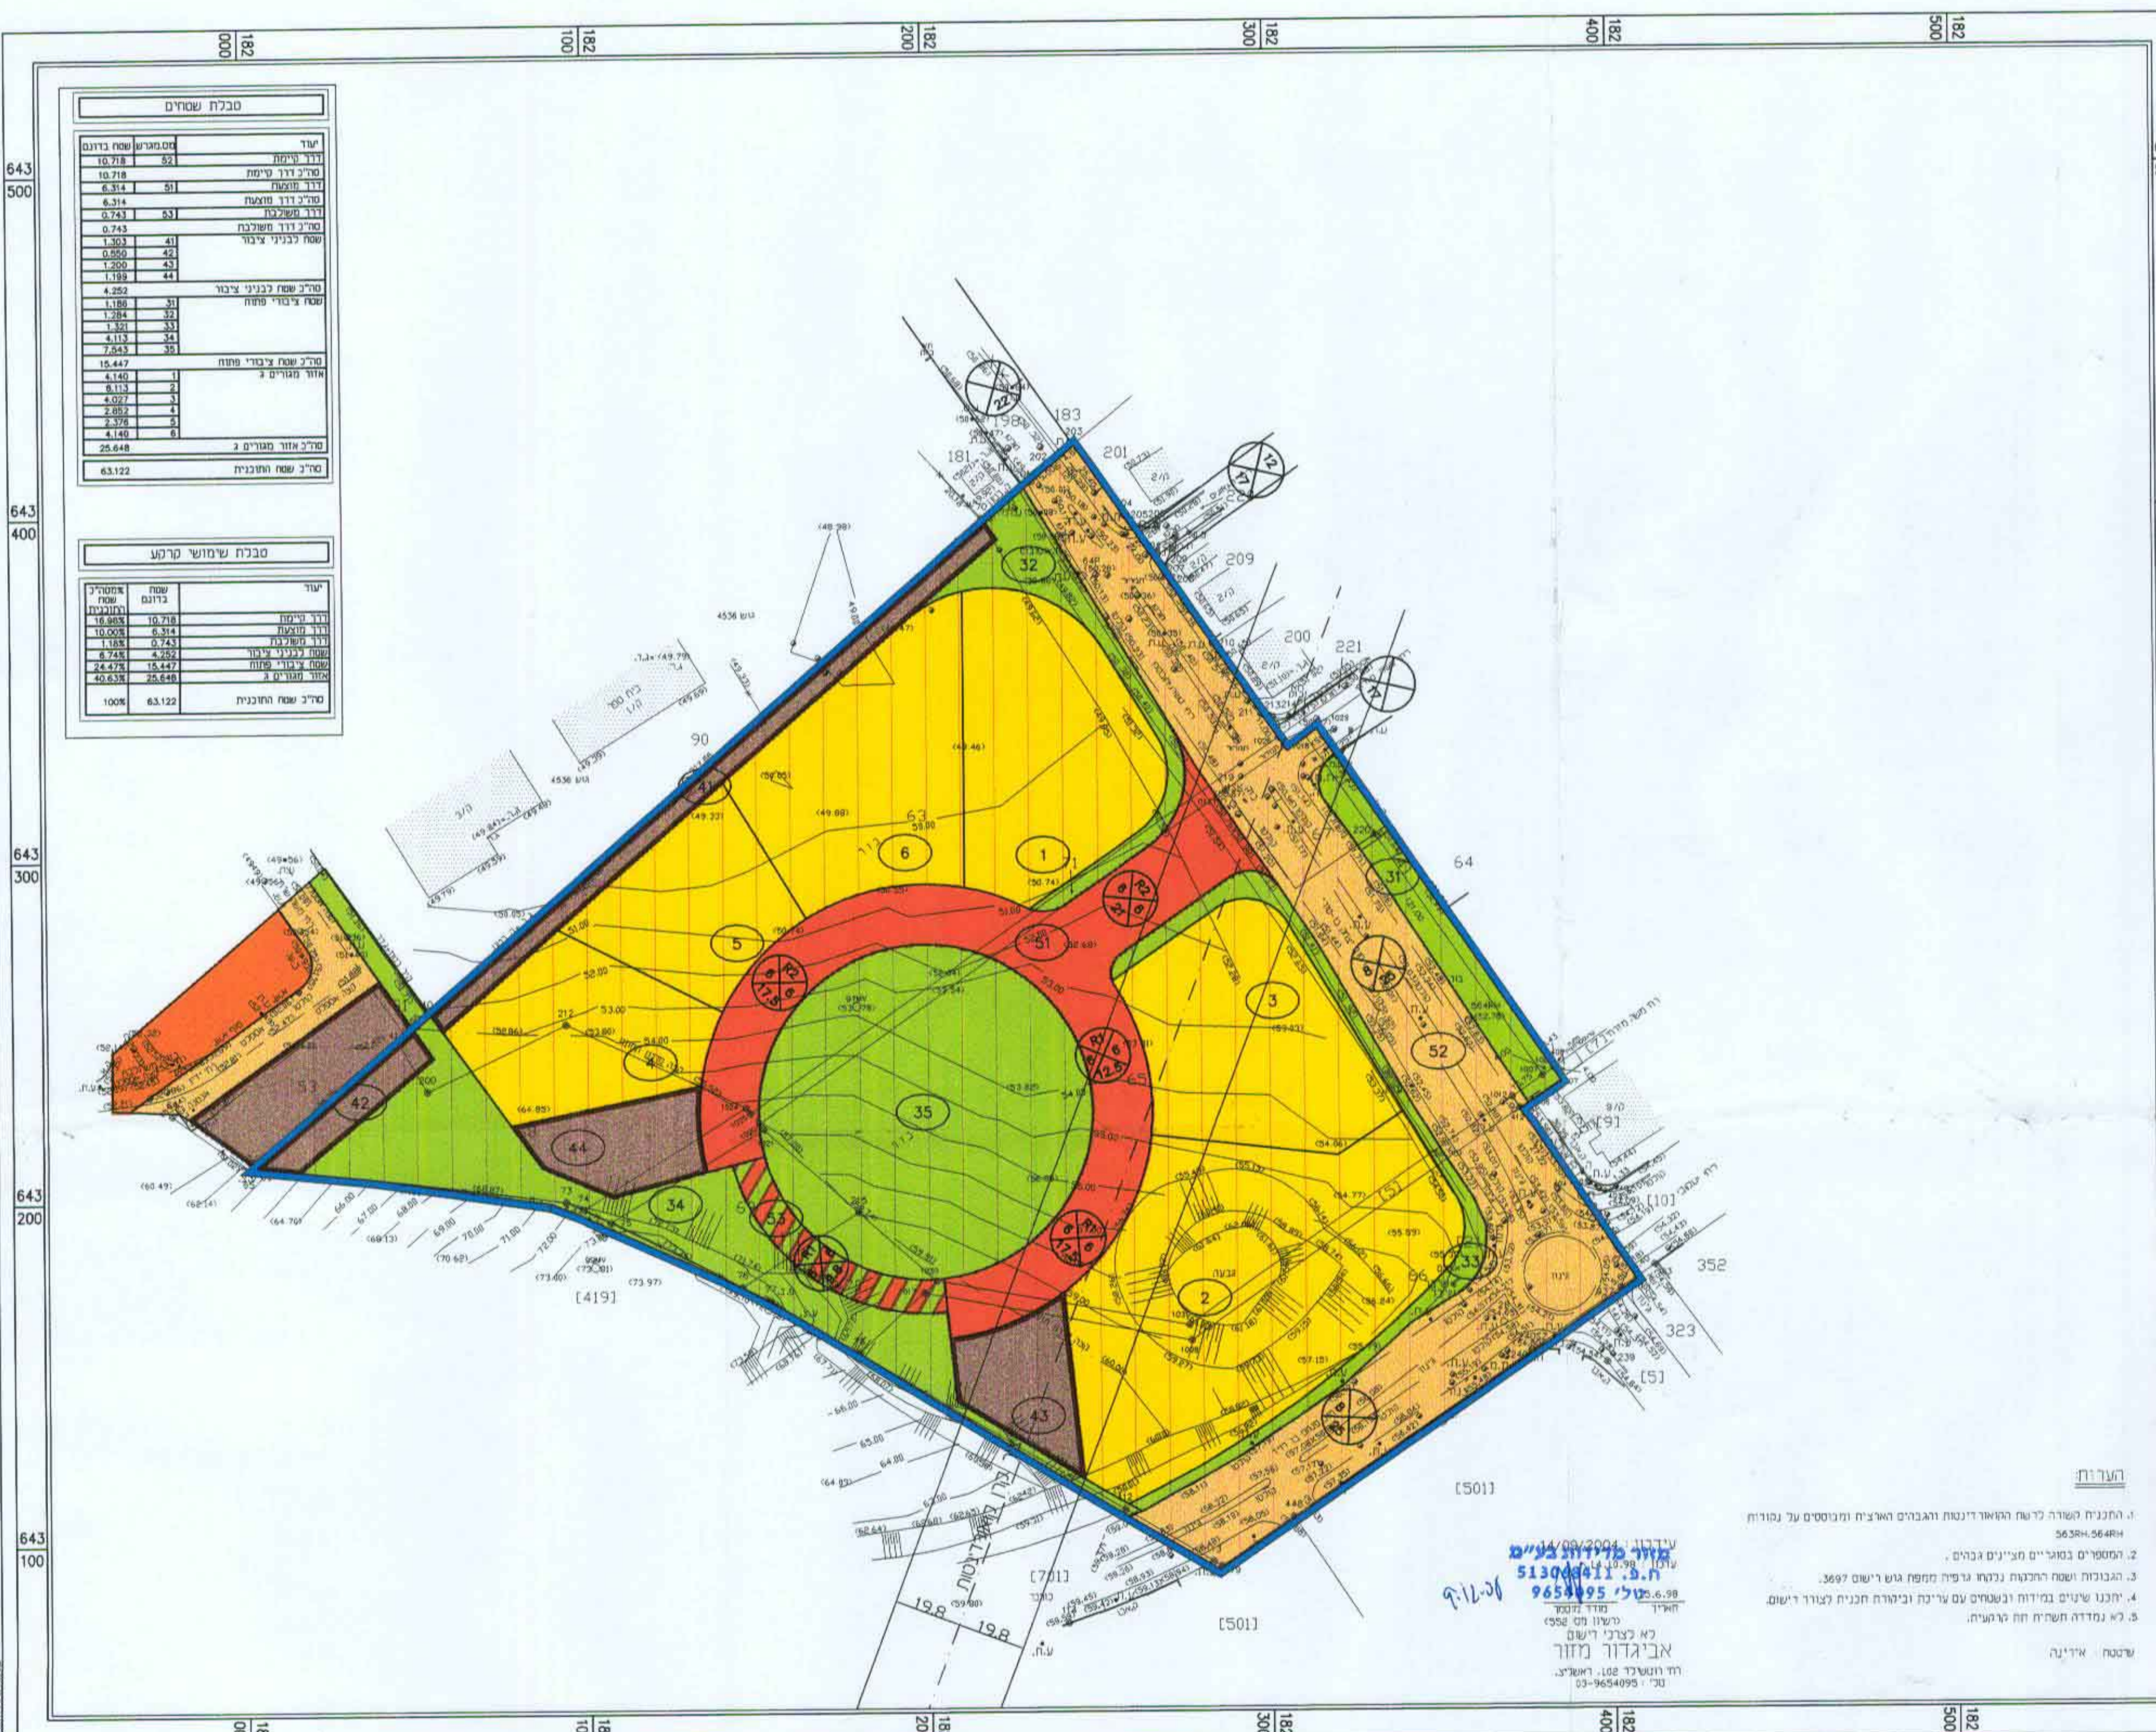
182 000
182 100
182 200
182 300
182 400
182 500

643 500
643 400
643 300
643 200
643 100

טבלת שטחים

| יעוד | מס.מגרש | שטח בדונם |
|---|---|---|
| דרך קיימת | 52 | 10.718 |
| סה"כ דרך קיימת | | 10.718 |
| דרך מוצעת | 51 | 6.314 |
| סה"כ דרך מוצעת | | 6.314 |
| דרך משולבת | 53 | 0.743 |
| סה"כ דרך משולבת | | 0.743 |
| שטח לבניני ציבור | 41 | 1.303 |
| | 42 | 0.550 |
| | 43 | 1.200 |
| | 44 | 1.199 |
| סה"כ שטח לבניני ציבור | | 4.252 |
| שטח ציבורי פתוח | 31 | 1.186 |
| | 32 | 1.284 |
| | 33 | 1.321 |
| | 34 | 4.113 |
| | 35 | 7.543 |
| סה"כ שטח ציבורי פתוח | | 15.447 |
| אזור מגורים ג | 1 | 4.140 |
| | 2 | 8.113 |
| | 3 | 4.027 |
| | 4 | 2.852 |
| | 5 | 2.376 |
| | 6 | 4.140 |
| סה"כ אזור מגורים ג | | 25.648 |
| סה"כ שטח התוכנית | | 63.122 |

טבלת שימוש קרקע

| יעוד | שטח בדונם | אחוז מסה"כ שטח התוכנית |
|---|---|---|
| דרך קיימת | 10.718 | 16.98% |
| דרך מוצעת | 6.314 | 10.00% |
| דרך משולבת | 0.743 | 1.18% |
| שטח לבניני ציבור | 4.252 | 6.74% |
| שטח ציבורי פתוח | 15.447 | 24.47% |
| אזור מגורים ג | 25.648 | 40.63% |
| סה"כ שטח התוכנית | 63.122 | 100% |

183 201 181 209 200 221 90 63 64 352 323 [5] [501] [501] [701] [419] [10] [9]
1 2 3 4 5 6 31 32 33 34 35 41 42 43 44 51 52 53
גוש 4536 גוש 4536
בית ספר

הערות:
1. התכנית הוכנה לרשות התאור דינטות והגבהים הארצית (מבוססים על נקודות 563RH.564RH
2. המספרים בסוגריים מציינים גבהים.
3. הגבולות ושטח התכנית נלקחו מפה גרפית גוש רישום 3697.
4. יתכנו שינויים במידות ובשטחים עם עריכת וביקורת תכנית לצורך רישום.
5. לא נמדדה תשתית תת קרקעית.

שרטט: אירינה

עודכן: 14/09/2004
עודכן: 4.10.98
תאריך: 5.6.98
מודד מוסמך
רשיון מס' 552
לא לצרכי רישום
אביגדור מזור
רח' רוטשילד 102, ראשל"צ.
טל': 03-9654095

אמיר מדידות בע"מ
ח.פ. 513008411
טל: 9654095
9.12.05